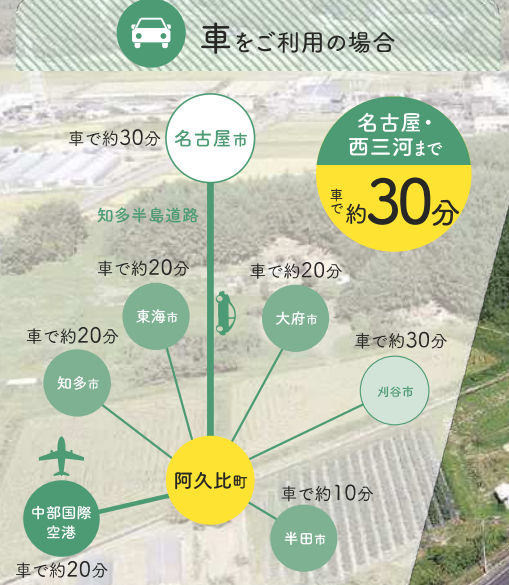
車をご利用の場合

車で約30分
名古屋市

名古屋・西三河まで
車で約30分

知多半島道路

車で約20分
東海市

車で約20分
大府市

車で約20分
知多市

車で約30分
刈谷市

阿久比町

車で約10分
半田市

中部国際空港
車で約20分